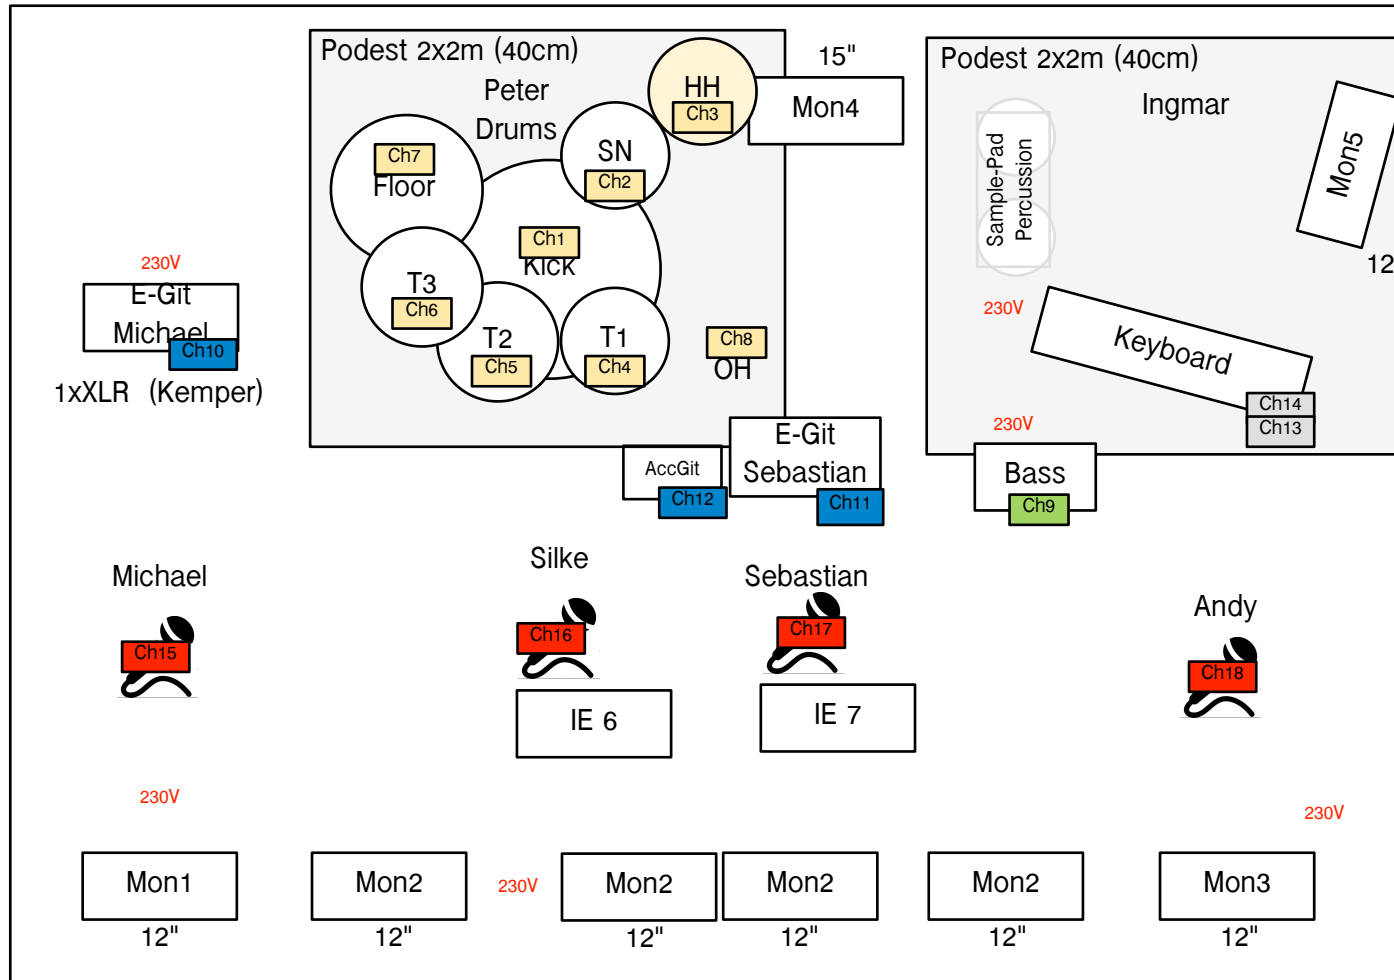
Podest 2x2m (40cm)

Peter
Drums

HH
Ch3

15"

Mon4

SN
Ch2

Ch7
Floor

Ch1
Kick

T3
Ch6

T2
Ch5

T1
Ch4

Ch8
OH

Podest 2x2m (40cm)

Ingmar

Sample-Pad
Percussion

Mon5

12

230V

Keyboard

Ch14
Ch13

230V

230V

E-Git
Michael
Ch10

1xXLR (Kemper)

AccGit
Ch12

E-Git
Sebastian
Ch11

230V

Bass
Ch9

Michael
Ch15

Silke
Ch16

IE 6

Sebastian
Ch17

IE 7

Andy
Ch18

230V

230V

230V

Mon1
12"

Mon2
12"

Mon2
12"

Mon2
12"

Mon2
12"

Mon3
12"